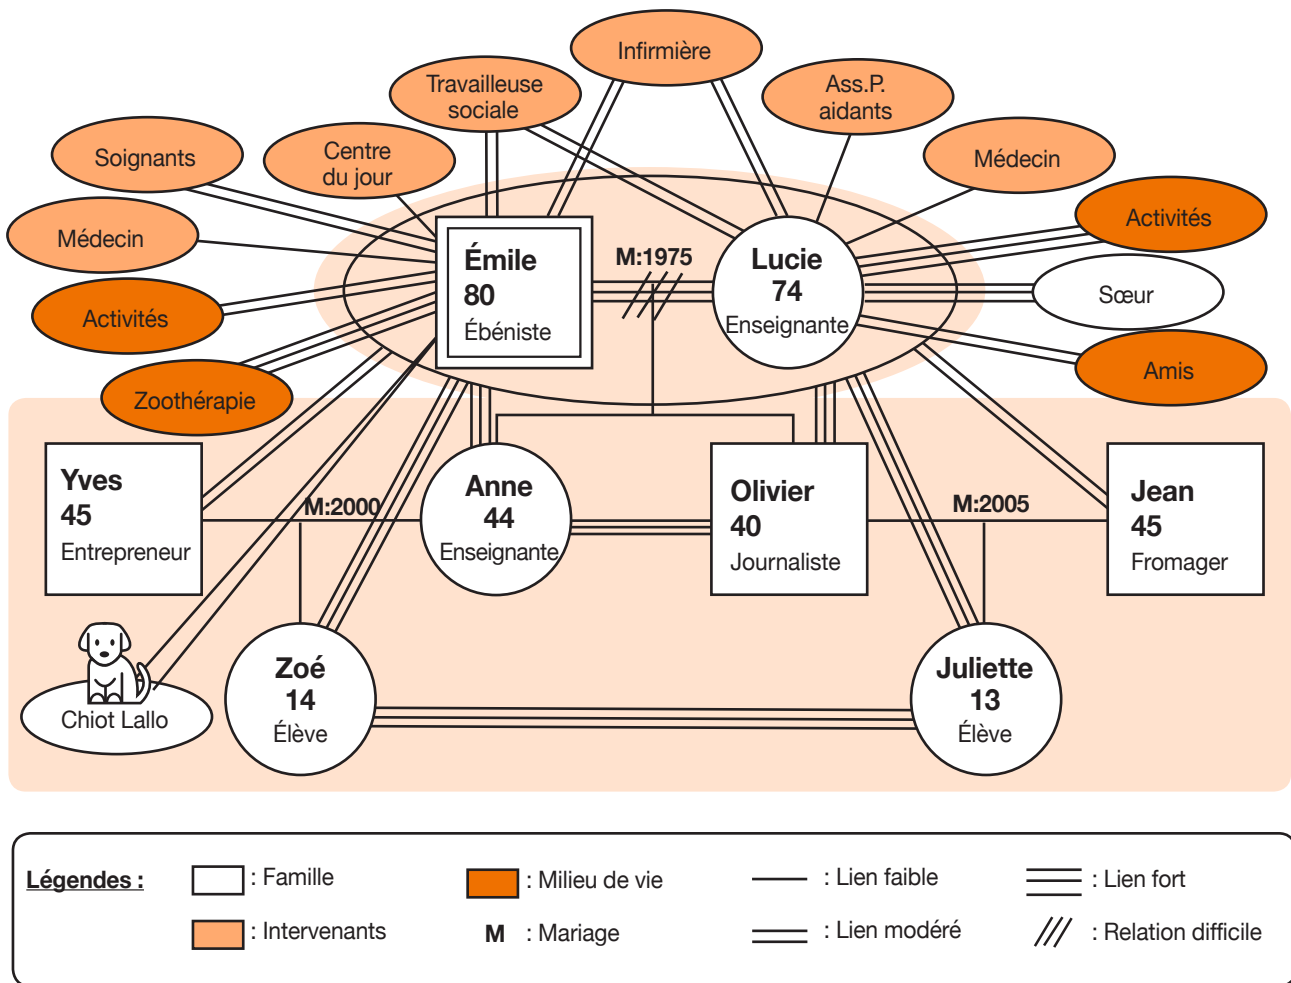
Infirmière

Travailleuse sociale

Ass.P. aidants

Soignants

Centre du jour

Médecin

Médecin

Activités

Activités

Sœur

Zoothérapie

Amis

Émile
80
Ébéniste

M:1975

Lucie
74
Enseignante

Yves
45
Entrepreneur

M:2000

Anne
44
Enseignante

Olivier
40
Journaliste

M:2005

Jean
45
Fromager

Chiot Lallo

Zoé
14
Élève

Juliette
13
Élève

Légendes :

: Famille

: Milieu de vie

: Lien faible

: Lien fort

: Intervenants

M : Mariage

: Lien modéré

: Relation difficile